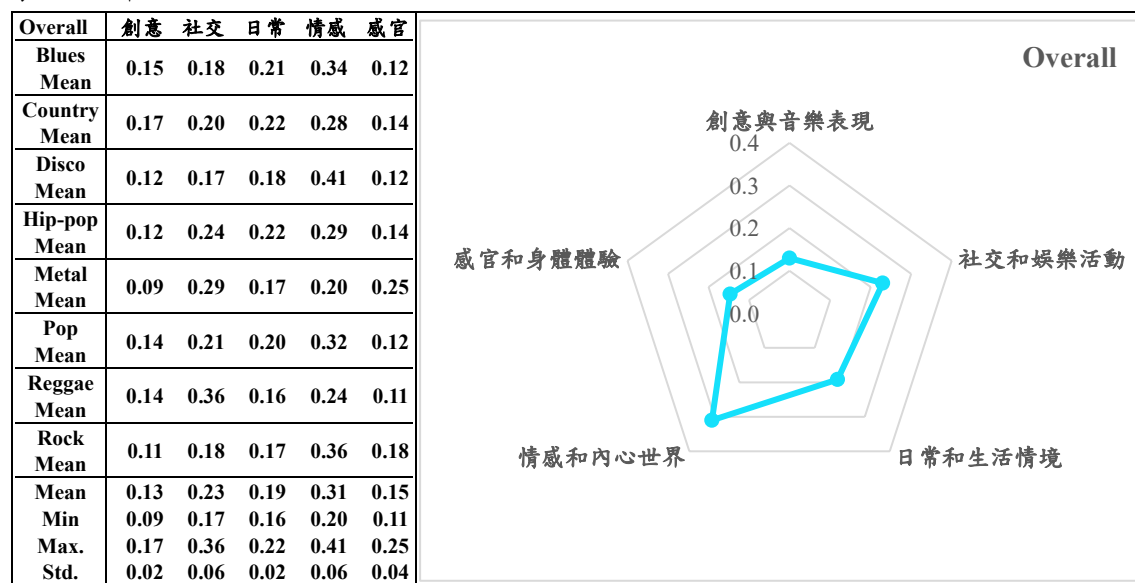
| Overall | 創意 | 社交 | 日常 | 情感 | 感官 |
|---|---|---|---|---|---|
| Blues Mean | 0.15 | 0.18 | 0.21 | 0.34 | 0.12 |
| Country Mean | 0.17 | 0.20 | 0.22 | 0.28 | 0.14 |
| Disco Mean | 0.12 | 0.17 | 0.18 | 0.41 | 0.12 |
| Hip-pop Mean | 0.12 | 0.24 | 0.22 | 0.29 | 0.14 |
| Metal Mean | 0.09 | 0.29 | 0.17 | 0.20 | 0.25 |
| Pop Mean | 0.14 | 0.21 | 0.20 | 0.32 | 0.12 |
| Reggae Mean | 0.14 | 0.36 | 0.16 | 0.24 | 0.11 |
| Rock Mean | 0.11 | 0.18 | 0.17 | 0.36 | 0.18 |
| Mean | 0.13 | 0.23 | 0.19 | 0.31 | 0.15 |
| Min | 0.09 | 0.17 | 0.16 | 0.20 | 0.11 |
| Max. | 0.17 | 0.36 | 0.22 | 0.41 | 0.25 |
| Std. | 0.02 | 0.06 | 0.02 | 0.06 | 0.04 |

Overall

創意與音樂表現
0.4
0.3
0.2
0.1
0.0
社交和娛樂活動
感官和身體體驗
情感和內心世界
日常和生活情境